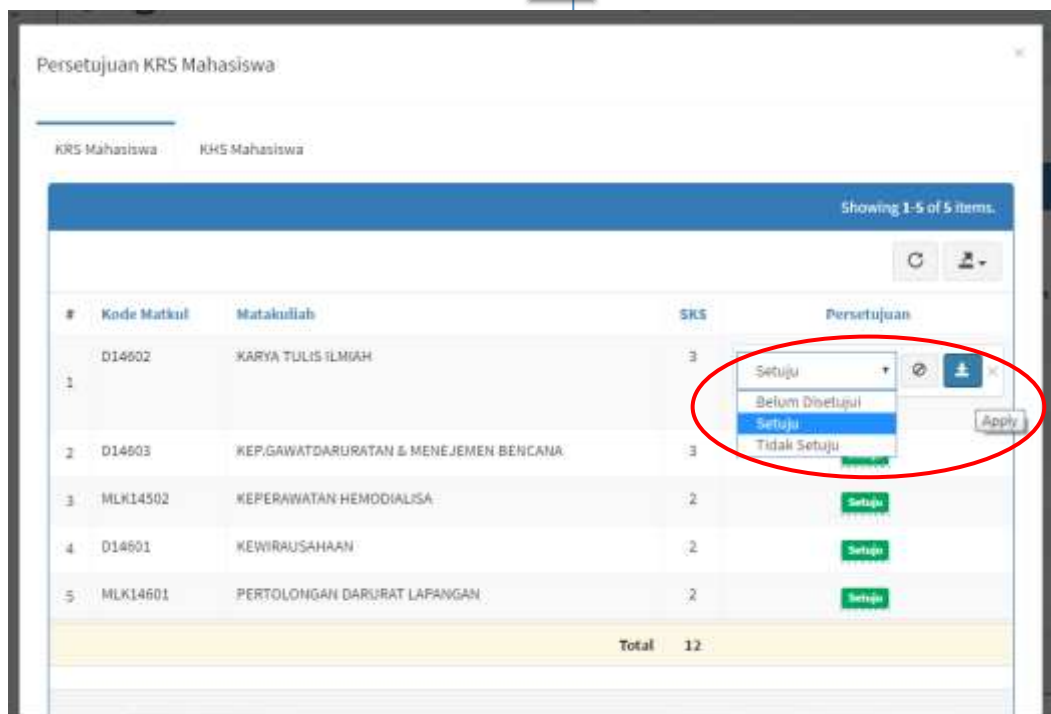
Persetujuan KRS Mahasiswa

×

KRS Mahasiswa

KHS Mahasiswa

Showing 1-5 of 5 items.

| # | Kode Matkul | Matakuliah | SKS | Persetujuan |
|---|---|---|---|---|
| 1 | D14602 | KARYA TULIS ILMIAH | 3 | Setuju ▾ Belum Disetujui Setuju Tidak Setuju |
| 2 | D14603 | KEP.GAWATDARURATAN & MENEJEMEN BENCANA | 3 | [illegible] |
| 3 | MLK14502 | KEPERAWATAN HEMODIALISA | 2 | Setuju |
| 4 | D14601 | KEWIRAUSAHAAN | 2 | Setuju |
| 5 | MLK14601 | PERTOLONGAN DARURAT LAPANGAN | 2 | Setuju |
| | | Total | 12 | |

Apply